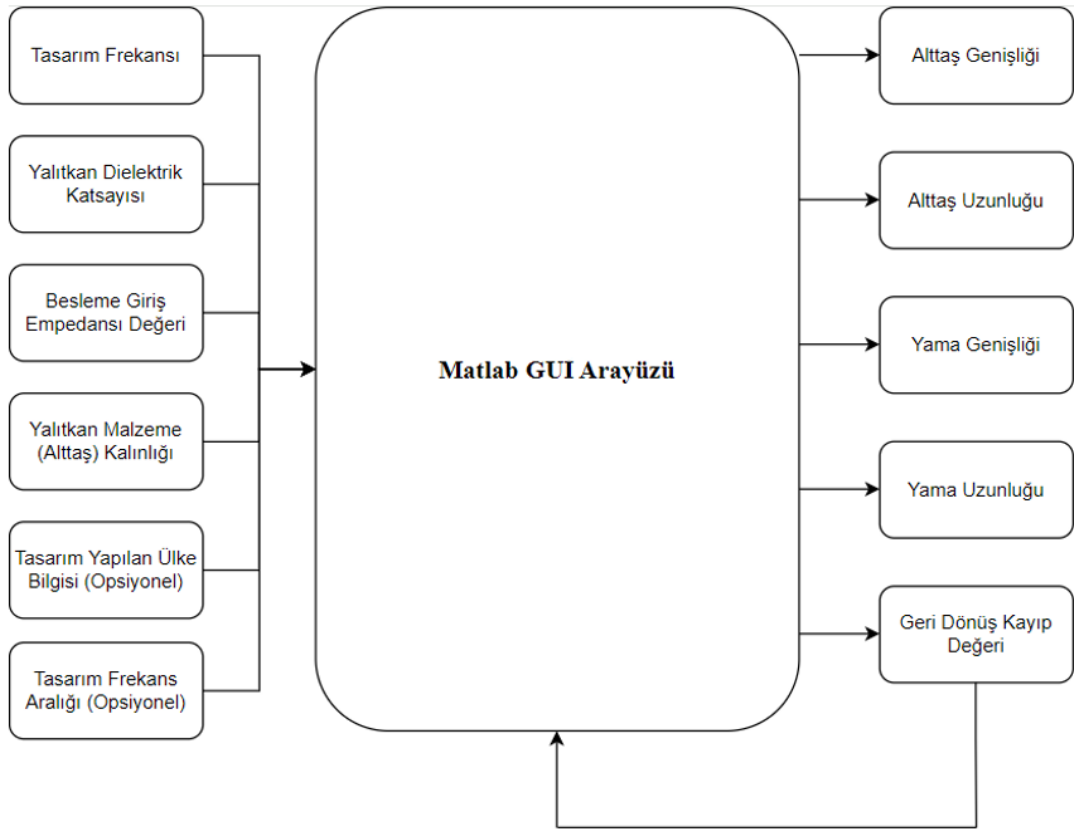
Tasarım Frekansı

Yalıtkan Dielektrik Katsayısı

Besleme Giriş Empedansı Değeri

Yalıtkan Malzeme (Alttaş) Kalınlığı

Tasarım Yapılan Ülke Bilgisi (Opsiyonel)

Tasarım Frekans Aralığı (Opsiyonel)

Matlab GUI Arayüzü

Alttaş Genişliği

Alttaş Uzunluğu

Yama Genişliği

Yama Uzunluğu

Geri Dönüş Kayıp Değeri